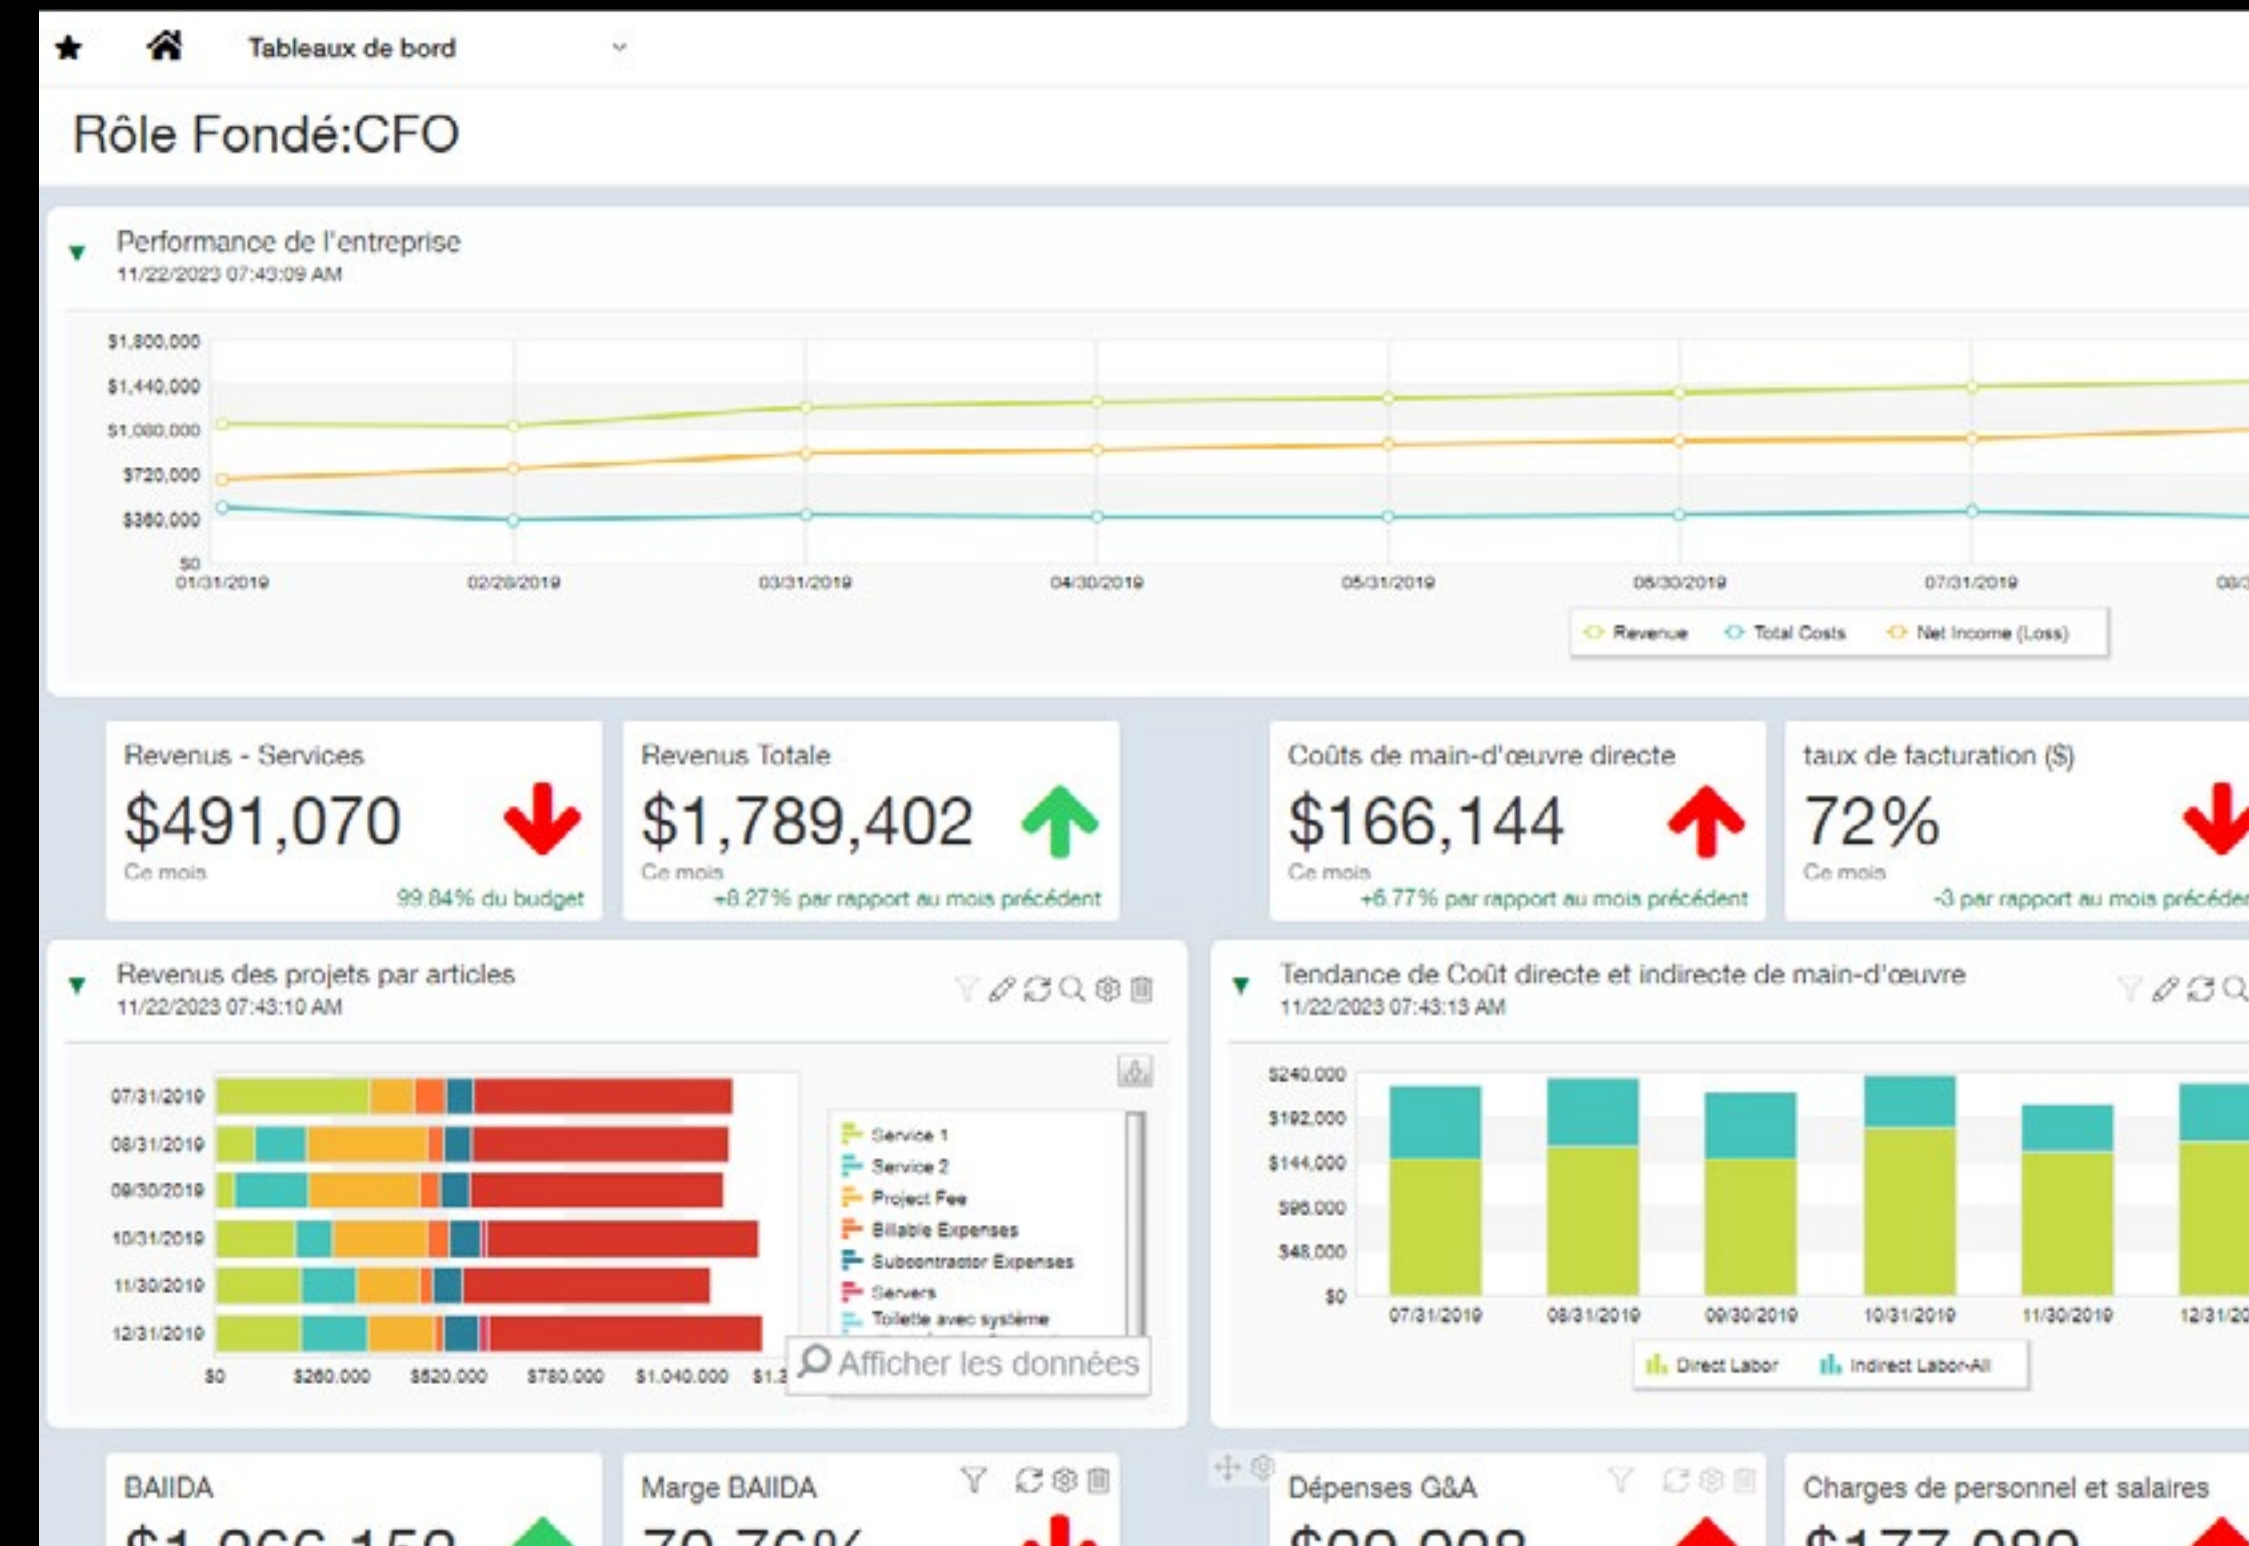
Tableaux de bord

Rôle Fondé:CFO

Performance de l'entreprise
11/22/2023 07:43:09 AM

$1,800,000
$1,440,000
$1,080,000
$720,000
$360,000
$0
01/31/2019 02/28/2019 03/31/2019 04/30/2019 05/31/2019 06/30/2019 07/31/2019 08/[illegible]

Revenue Total Costs Net Income (Loss)

Revenus - Services
$491,070
Ce mois
99.84% du budget

Revenus Totale
$1,789,402
Ce mois
+8.27% par rapport au mois précédent

Coûts de main-d'œuvre directe
$166,144
Ce mois
+6.77% par rapport au mois précédent

taux de facturation ($)
72%
Ce mois
-3 par rapport au mois précéden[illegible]

Revenus des projets par articles
11/22/2023 07:43:10 AM

07/31/2019
08/31/2019
09/30/2019
10/31/2019
11/30/2019
12/31/2019
$0 $260,000 $520,000 $780,000 $1,040,000 $1,3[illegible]

Service 1
Service 2
Project Fee
Billable Expenses
Subcontractor Expenses
Servers
Toilette avec système

Afficher les données

Tendance de Coût directe et indirecte de main-d'œuvre
11/22/2023 07:43:13 AM

$240,000
$192,000
$144,000
$96,000
$48,000
$0
07/31/2019 08/31/2019 09/30/2019 10/31/2019 11/30/2019 12/31/20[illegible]

Direct Labor Indirect Labor-All

BAIIDA
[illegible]

Marge BAIIDA
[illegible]

Dépenses G&A
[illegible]

Charges de personnel et salaires
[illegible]